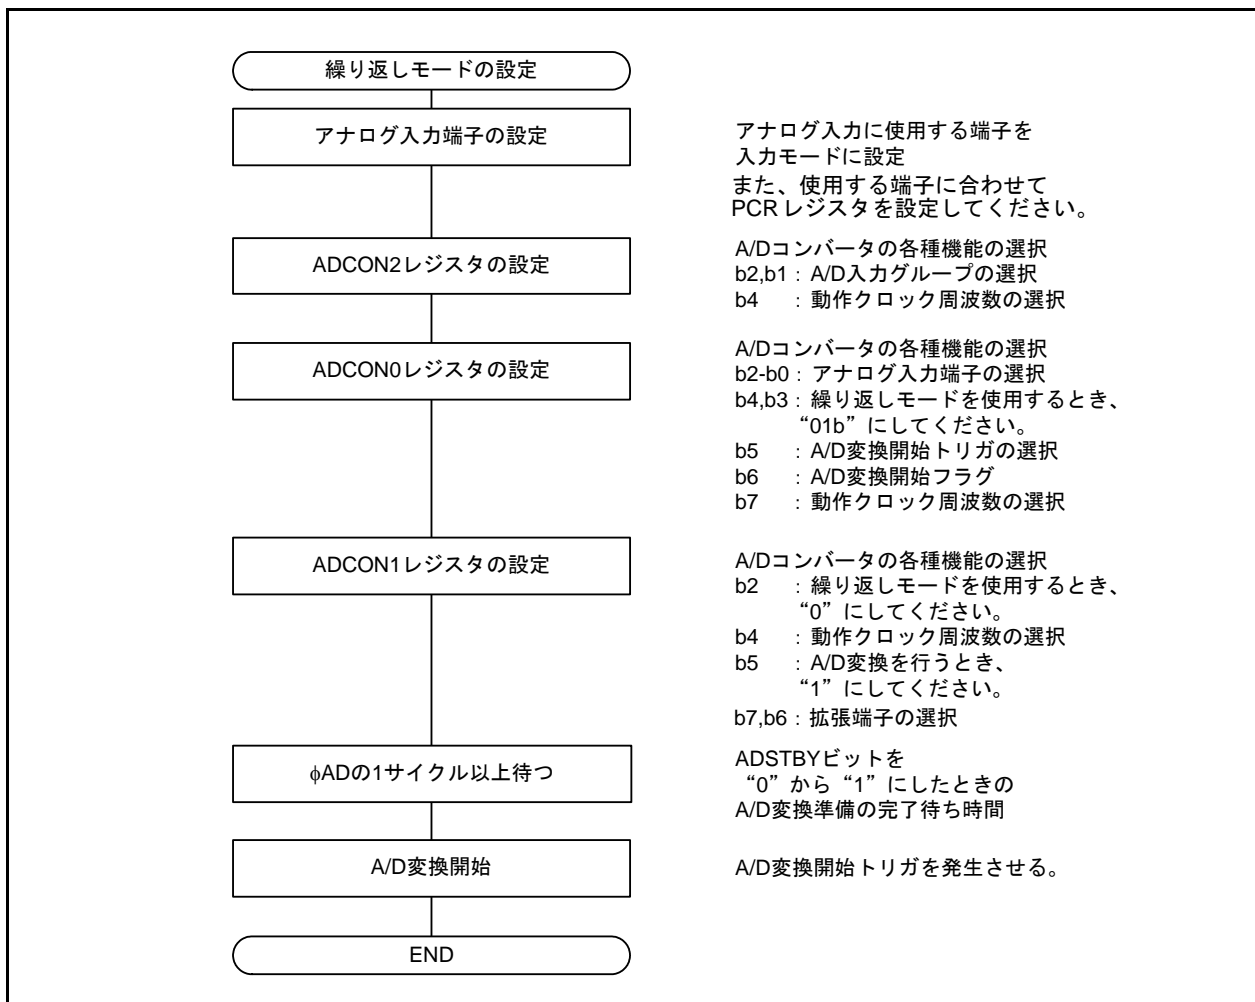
繰り返しモードの設定

アナログ入力端子の設定

アナログ入力に使用する端子を入力モードに設定
また、使用する端子に合わせてPCR レジスタを設定してください。

ADCON2レジスタの設定

A/Dコンバータの各種機能の選択
b2,b1 : A/D入力グループの選択
b4 : 動作クロック周波数の選択

ADCON0レジスタの設定

A/Dコンバータの各種機能の選択
b2-b0 : アナログ入力端子の選択
b4,b3 : 繰り返しモードを使用するとき、"01b" にしてください。
b5 : A/D変換開始トリガの選択
b6 : A/D変換開始フラグ
b7 : 動作クロック周波数の選択

ADCON1レジスタの設定

A/Dコンバータの各種機能の選択
b2 : 繰り返しモードを使用するとき、"0" にしてください。
b4 : 動作クロック周波数の選択
b5 : A/D変換を行うとき、"1" にしてください。
b7,b6 : 拡張端子の選択

$\phi$ADの1サイクル以上待つ

ADSTBYビットを"0" から "1" にしたときのA/D変換準備の完了待ち時間

A/D変換開始

A/D変換開始トリガを発生させる。

END